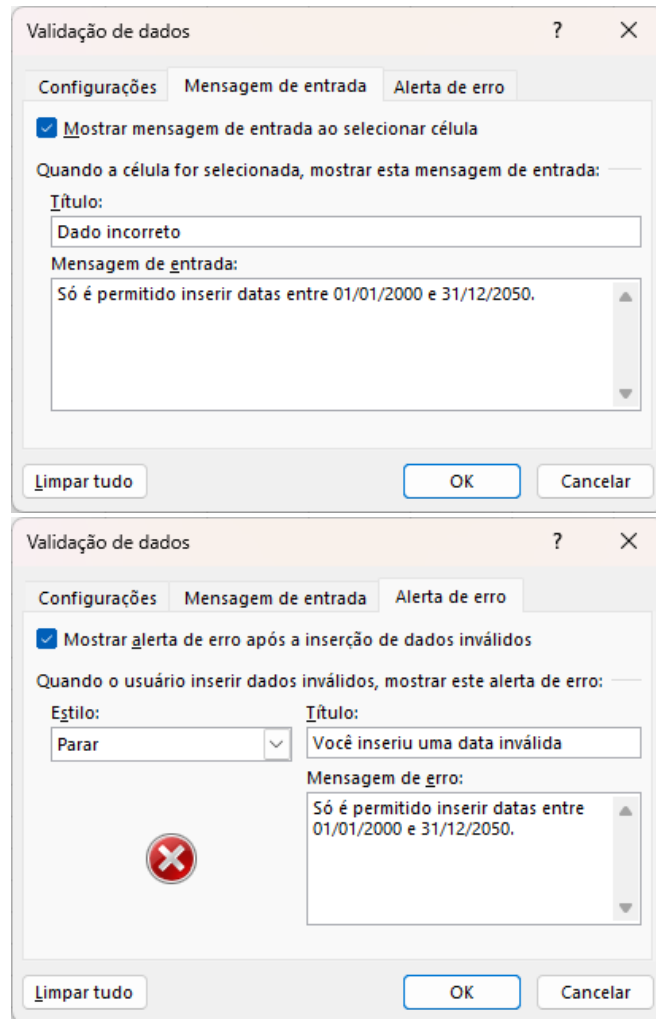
Validação de dados ? ✕

Configurações | Mensagem de entrada | Alerta de erro

Mostrar mensagem de entrada ao selecionar célula

Quando a célula for selecionada, mostrar esta mensagem de entrada:

Título:
Dado incorreto

Mensagem de entrada:
Só é permitido inserir datas entre 01/01/2000 e 31/12/2050.

Limpar tudo | OK | Cancelar

Validação de dados ? ✕

Configurações | Mensagem de entrada | Alerta de erro

Mostrar alerta de erro após a inserção de dados inválidos

Quando o usuário inserir dados inválidos, mostrar este alerta de erro:

Estilo:
Parar

Título:
Você inseriu uma data inválida

Mensagem de erro:
Só é permitido inserir datas entre 01/01/2000 e 31/12/2050.

Limpar tudo | OK | Cancelar